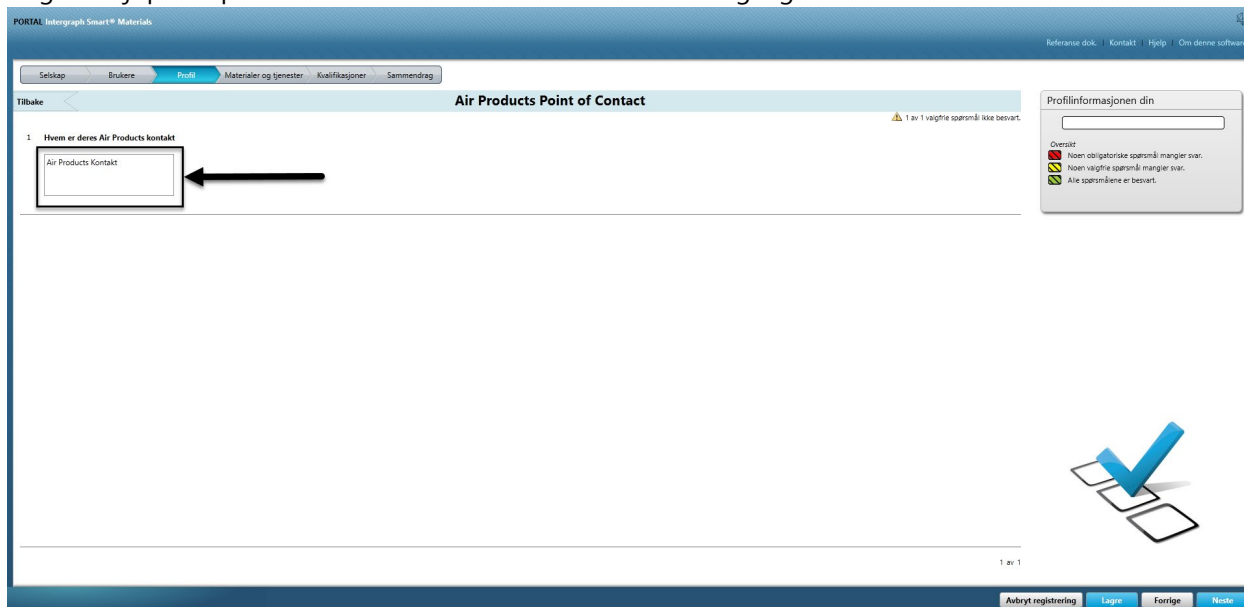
PORTAL Intergraph Smart® Materials

Referanse dok. | Kontakt | Hjelp | Om denne software

Selskap | Brukere | Profil | Materialer og tjenester | Kvalifikasjoner | Sammendrag

Tilbake

Air Products Point of Contact

1 av 1 valgfrie spørsmål ikke besvart.

1 Hvem er deres Air Products kontakt

Air Products Kontakt

Profilinformasjonen din

Oversikt
Noen obligatoriske spørsmål mangler svar.
Noen valgfrie spørsmål mangler svar.
Alle spørsmålene er besvart.

1 av 1

Avbryt registrering | Lagre | Forrige | Neste